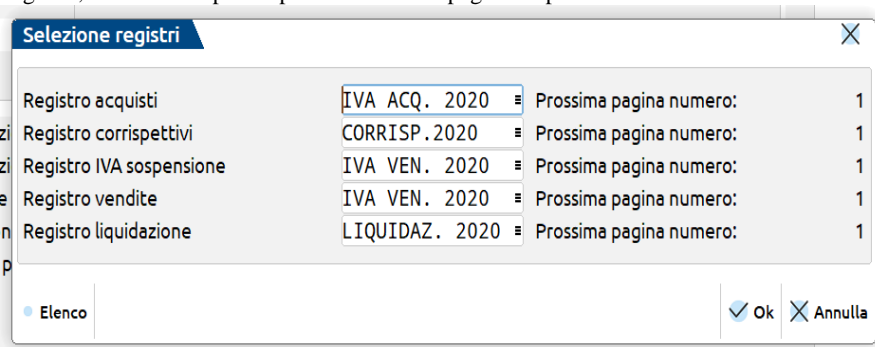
Selezione registri

Registro acquisti IVA ACQ. 2020 Prossima pagina numero: 1
Registro corrispettivi CORRISP.2020 Prossima pagina numero: 1
Registro IVA sospensione IVA VEN. 2020 Prossima pagina numero: 1
Registro vendite IVA VEN. 2020 Prossima pagina numero: 1
Registro liquidazione LIQUIDAZ. 2020 Prossima pagina numero: 1

Elenco
Ok
Annulla